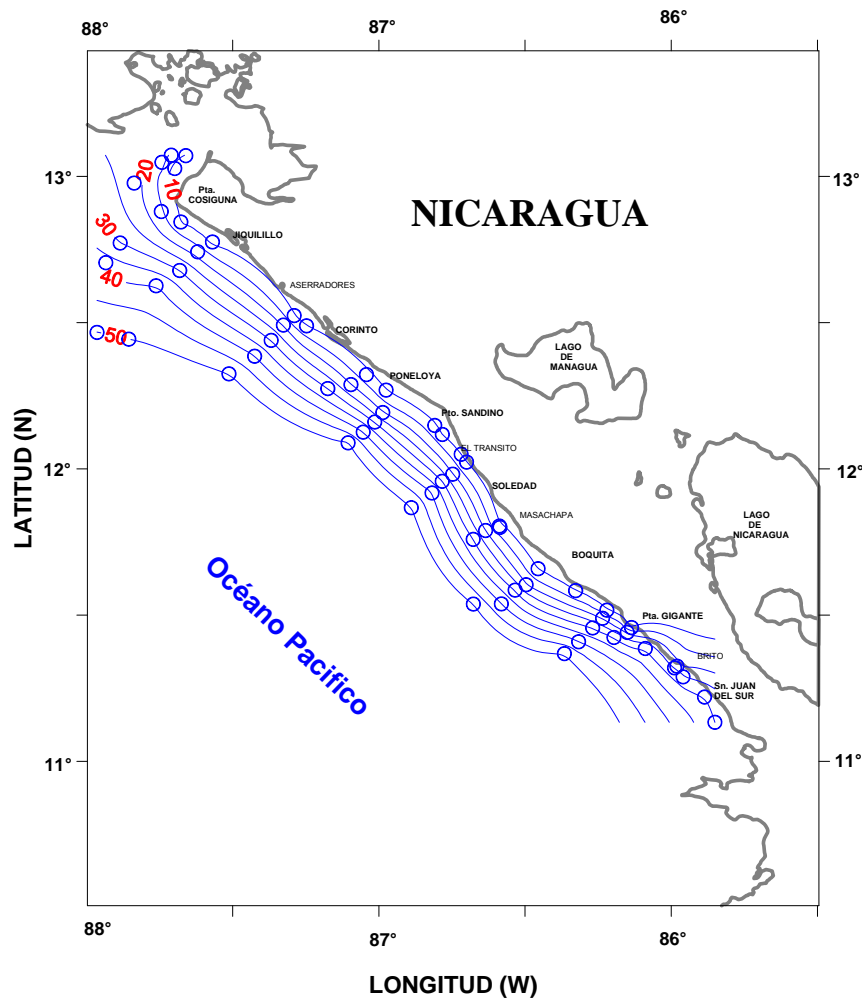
88°
87°
86°

13°
13°

NICARAGUA

20
10
Pta. COSIGUNA
30
JIQUILILLO
40
ASERRADORES
50
CORINTO
LAGO DE MANAGUA
PONELOYA
Pto. SANDINO
EL TRANSITO

12°
12°

SOLEDAD
MASACHAPA
LAGO DE NICARAGUA
BOQUITA
Pta. GIGANTE
BRITO
Sn. JUAN DEL SUR

LATITUD (N)

Océano Pacifico

11°
11°

88°
87°
86°

LONGITUD (W)